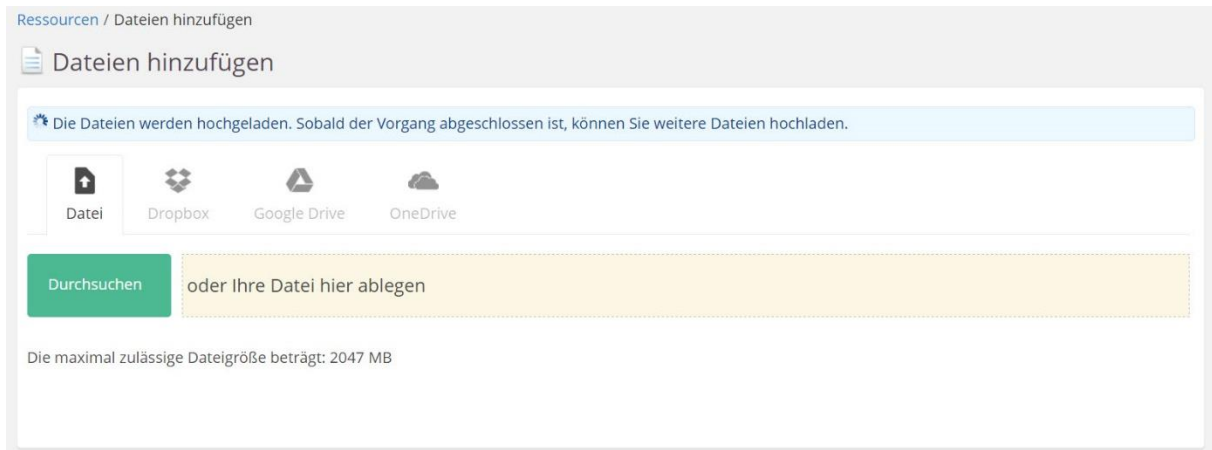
Ressourcen / Dateien hinzufügen

Dateien hinzufügen

Die Dateien werden hochgeladen. Sobald der Vorgang abgeschlossen ist, können Sie weitere Dateien hochladen.

Datei Dropbox Google Drive OneDrive

Durchsuchen oder Ihre Datei hier ablegen

Die maximal zulässige Dateigröße beträgt: 2047 MB